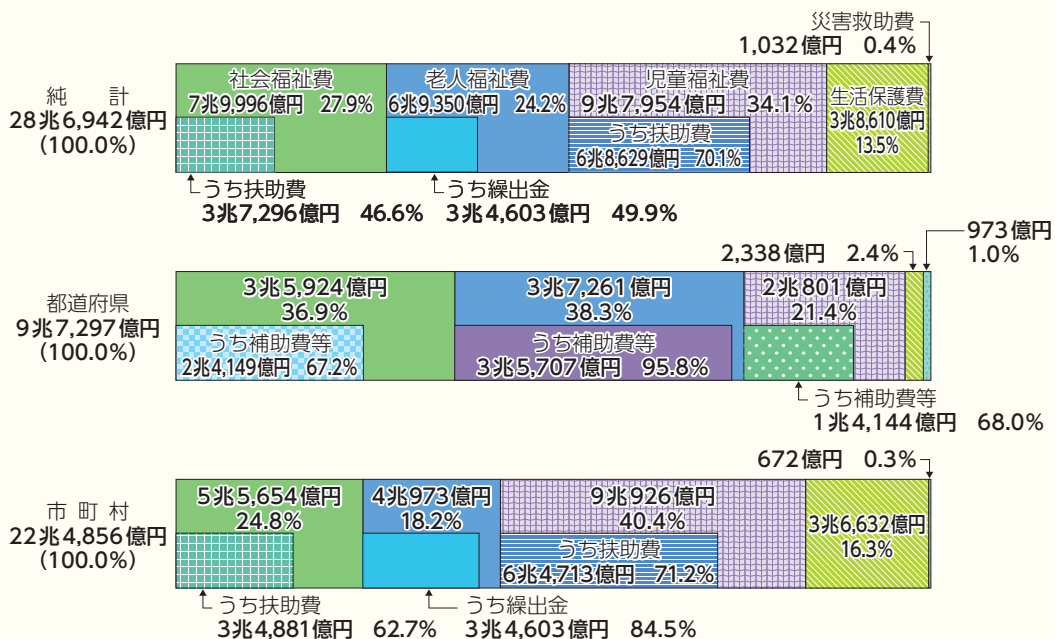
災害救助費
1,032億円　0.4%

純　計
28兆6,942億円
(100.0%)

社会福祉費
7兆9,996億円　27.9%

老人福祉費
6兆9,350億円　24.2%

児童福祉費
9兆7,954億円　34.1%

うち扶助費
6兆8,629億円　70.1%

生活保護費
3兆8,610億円
13.5%

うち扶助費
3兆7,296億円　46.6%

うち繰出金
3兆4,603億円　49.9%

973億円
1.0%

2,338億円　2.4%

都道府県
9兆7,297億円
(100.0%)

3兆5,924億円
36.9%

うち補助費等
2兆4,149億円　67.2%

3兆7,261億円
38.3%

うち補助費等
3兆5,707億円　95.8%

2兆801億円
21.4%

うち補助費等
1兆4,144億円　68.0%

672億円　0.3%

市町村
22兆4,856億円
(100.0%)

5兆5,654億円
24.8%

4兆973億円
18.2%

9兆926億円
40.4%

うち扶助費
6兆4,713億円　71.2%

3兆6,632億円
16.3%

うち扶助費
3兆4,881億円　62.7%

うち繰出金
3兆4,603億円　84.5%